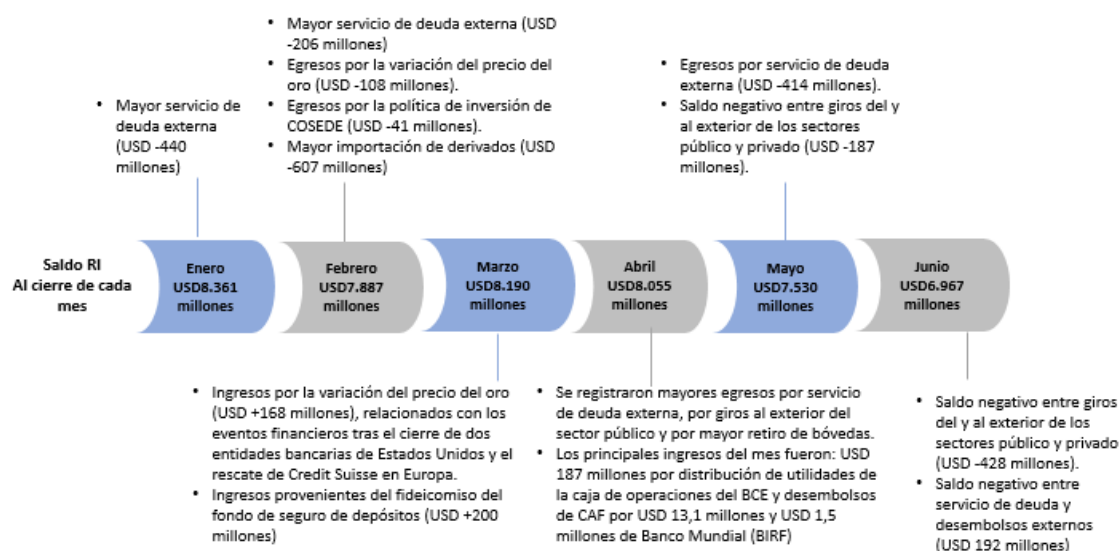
Saldo RI
Al cierre de cada mes

• Mayor servicio de deuda externa (USD -440 millones)

Enero
USD8.361
millones

• Mayor servicio de deuda externa (USD -206 millones)
• Egresos por la variación del precio del oro (USD -108 millones).
• Egresos por la política de inversión de COSEDE (USD -41 millones).
• Mayor importación de derivados (USD -607 millones)

Febrero
USD7.887
millones

Marzo
USD8.190
millones

• Ingresos por la variación del precio del oro (USD +168 millones), relacionados con los eventos financieros tras el cierre de dos entidades bancarias de Estados Unidos y el rescate de Credit Suisse en Europa.
• Ingresos provenientes del fideicomiso del fondo de seguro de depósitos (USD +200 millones)

Abril
USD8.055
millones

• Se registraron mayores egresos por servicio de deuda externa, por giros al exterior del sector público y por mayor retiro de bóvedas.
• Los principales ingresos del mes fueron: USD 187 millones por distribución de utilidades de la caja de operaciones del BCE y desembolsos de CAF por USD 13,1 millones y USD 1,5 millones de Banco Mundial (BIRF)

• Egresos por servicio de deuda externa (USD -414 millones).
• Saldo negativo entre giros del y al exterior de los sectores público y privado (USD -187 millones).

Mayo
USD7.530
millones

Junio
USD6.967
millones

• Saldo negativo entre giros del y al exterior de los sectores público y privado (USD -428 millones).
• Saldo negativo entre servicio de deuda y desembolsos externos (USD 192 millones)